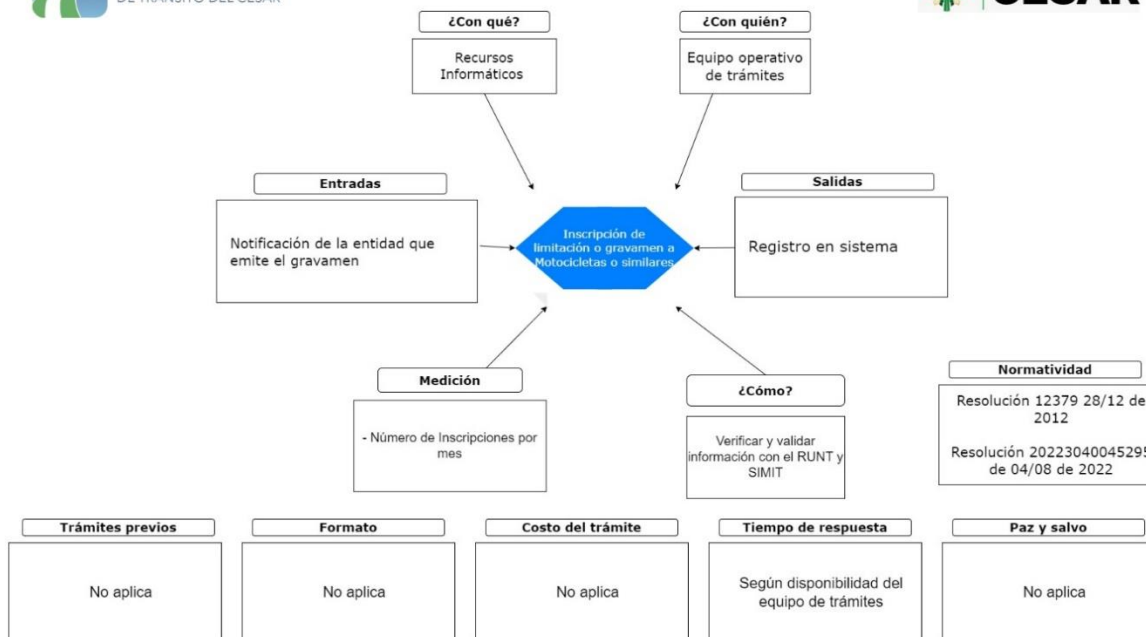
DE TRÁNSITO DEL CESAR

CESAR

¿Con qué?

Recursos Informáticos

¿Con quién?

Equipo operativo de trámites

Entradas

Notificación de la entidad que emite el gravamen

Inscripción de limitación o gravamen a Motocicletas o similares

Salidas

Registro en sistema

Medición

- Número de Inscripciones por mes

¿Cómo?

Verificar y validar información con el RUNT y SIMIT

Normatividad

Resolución 12379 28/12 de 2012

Resolución 2022304004529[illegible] de 04/08 de 2022

Trámites previos

No aplica

Formato

No aplica

Costo del trámite

No aplica

Tiempo de respuesta

Según disponibilidad del equipo de trámites

Paz y salvo

No aplica